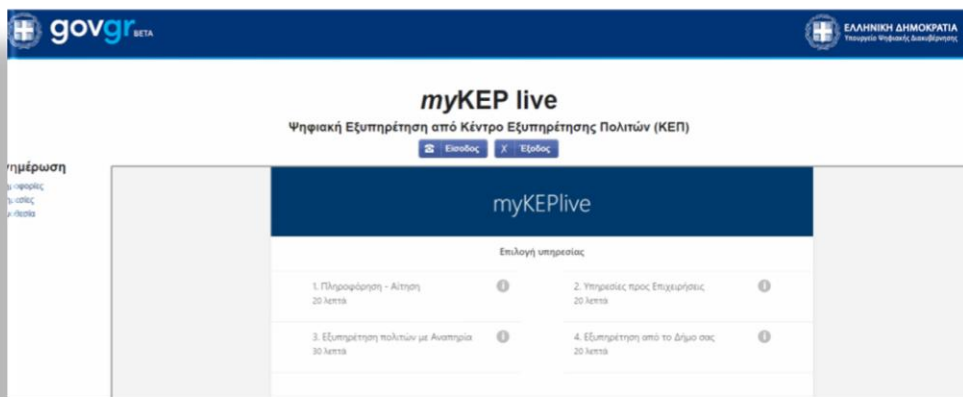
govgr BETA

ΕΛΛΗΝΙΚΗ ΔΗΜΟΚΡΑΤΙΑ
Υπουργείο Ψηφιακής Διακυβέρνησης

myKEP live
Ψηφιακή Εξυπηρέτηση από Κέντρο Εξυπηρέτησης Πολιτών (ΚΕΠ)

Είσοδος   Χ Έξοδος

ημέρωση
οφορίες
σίες
εσία

myKEPlive

Επιλογή υπηρεσίας

1. Πληροφόρηση - Αίτηση
20 λεπτά

2. Υπηρεσίες προς Επιχειρήσεις
20 λεπτά

3. Εξυπηρέτηση πολιτών με Αναπηρία
30 λεπτά

4. Εξυπηρέτηση από το Δήμο σας
20 λεπτά